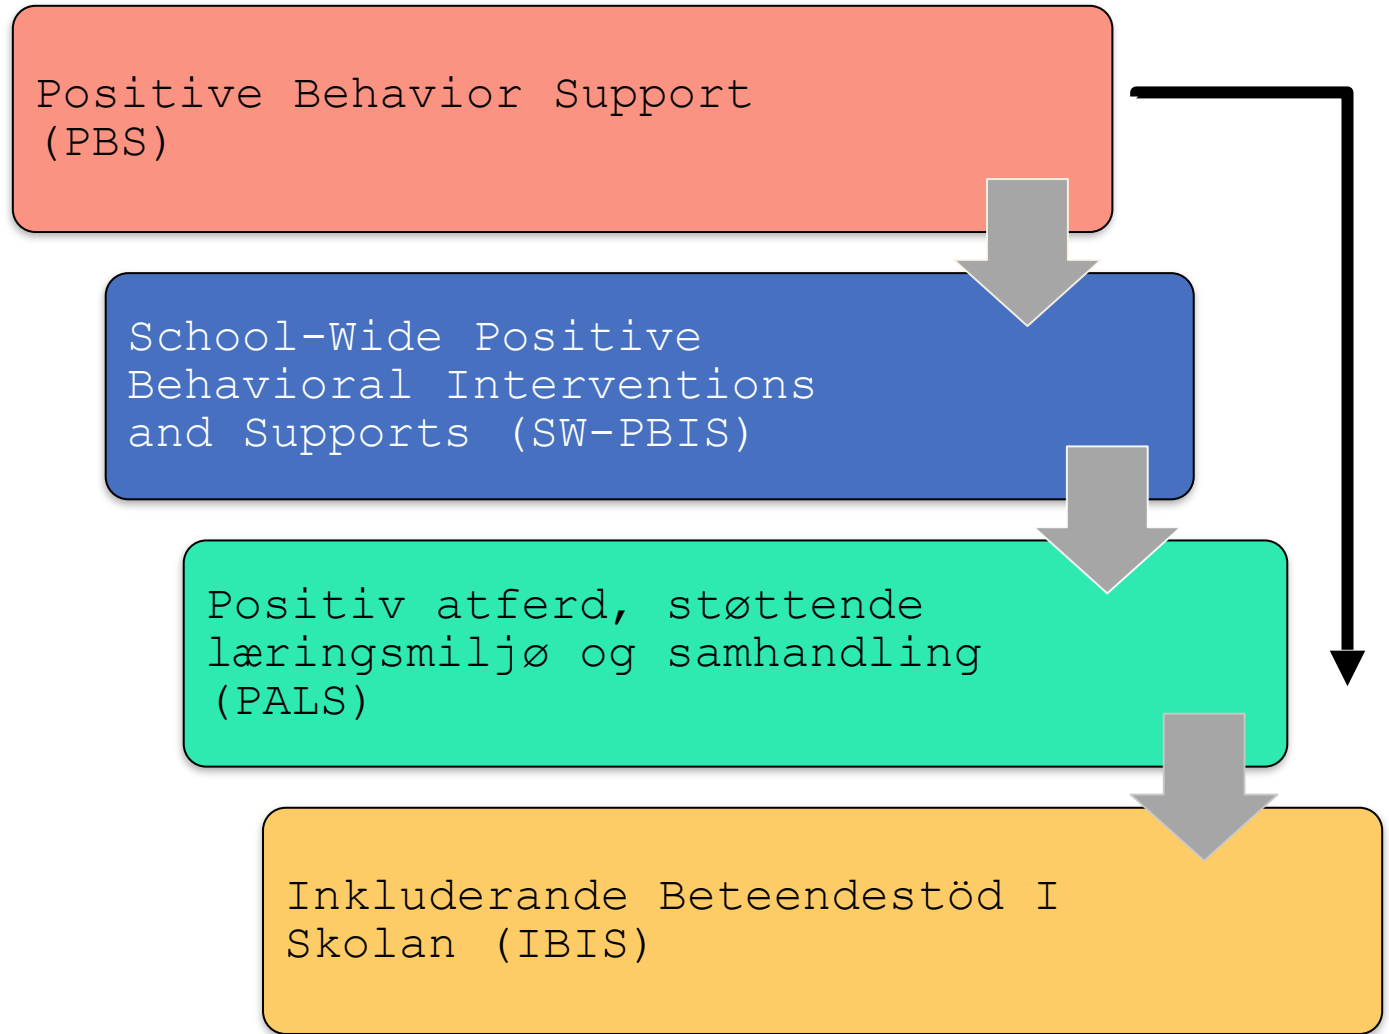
Positive Behavior Support (PBS)

School-Wide Positive Behavioral Interventions and Supports (SW-PBIS)

Positiv atferd, støttende læringsmiljø og samhandling (PALS)

Inkluderande Beteendestöd I Skolan (IBIS)